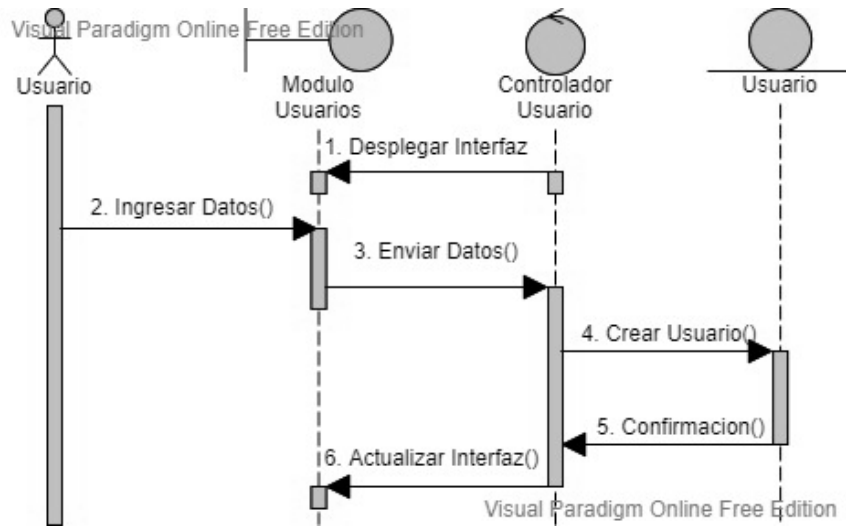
Visual Paradigm Online Free Edition

Usuario

Modulo Usuarios

Controlador Usuario

Usuario

1. Desplegar Interfaz

2. Ingresar Datos()

3. Enviar Datos()

4. Crear Usuario()

5. Confirmacion()

6. Actualizar Interfaz()

Visual Paradigm Online Free Edition